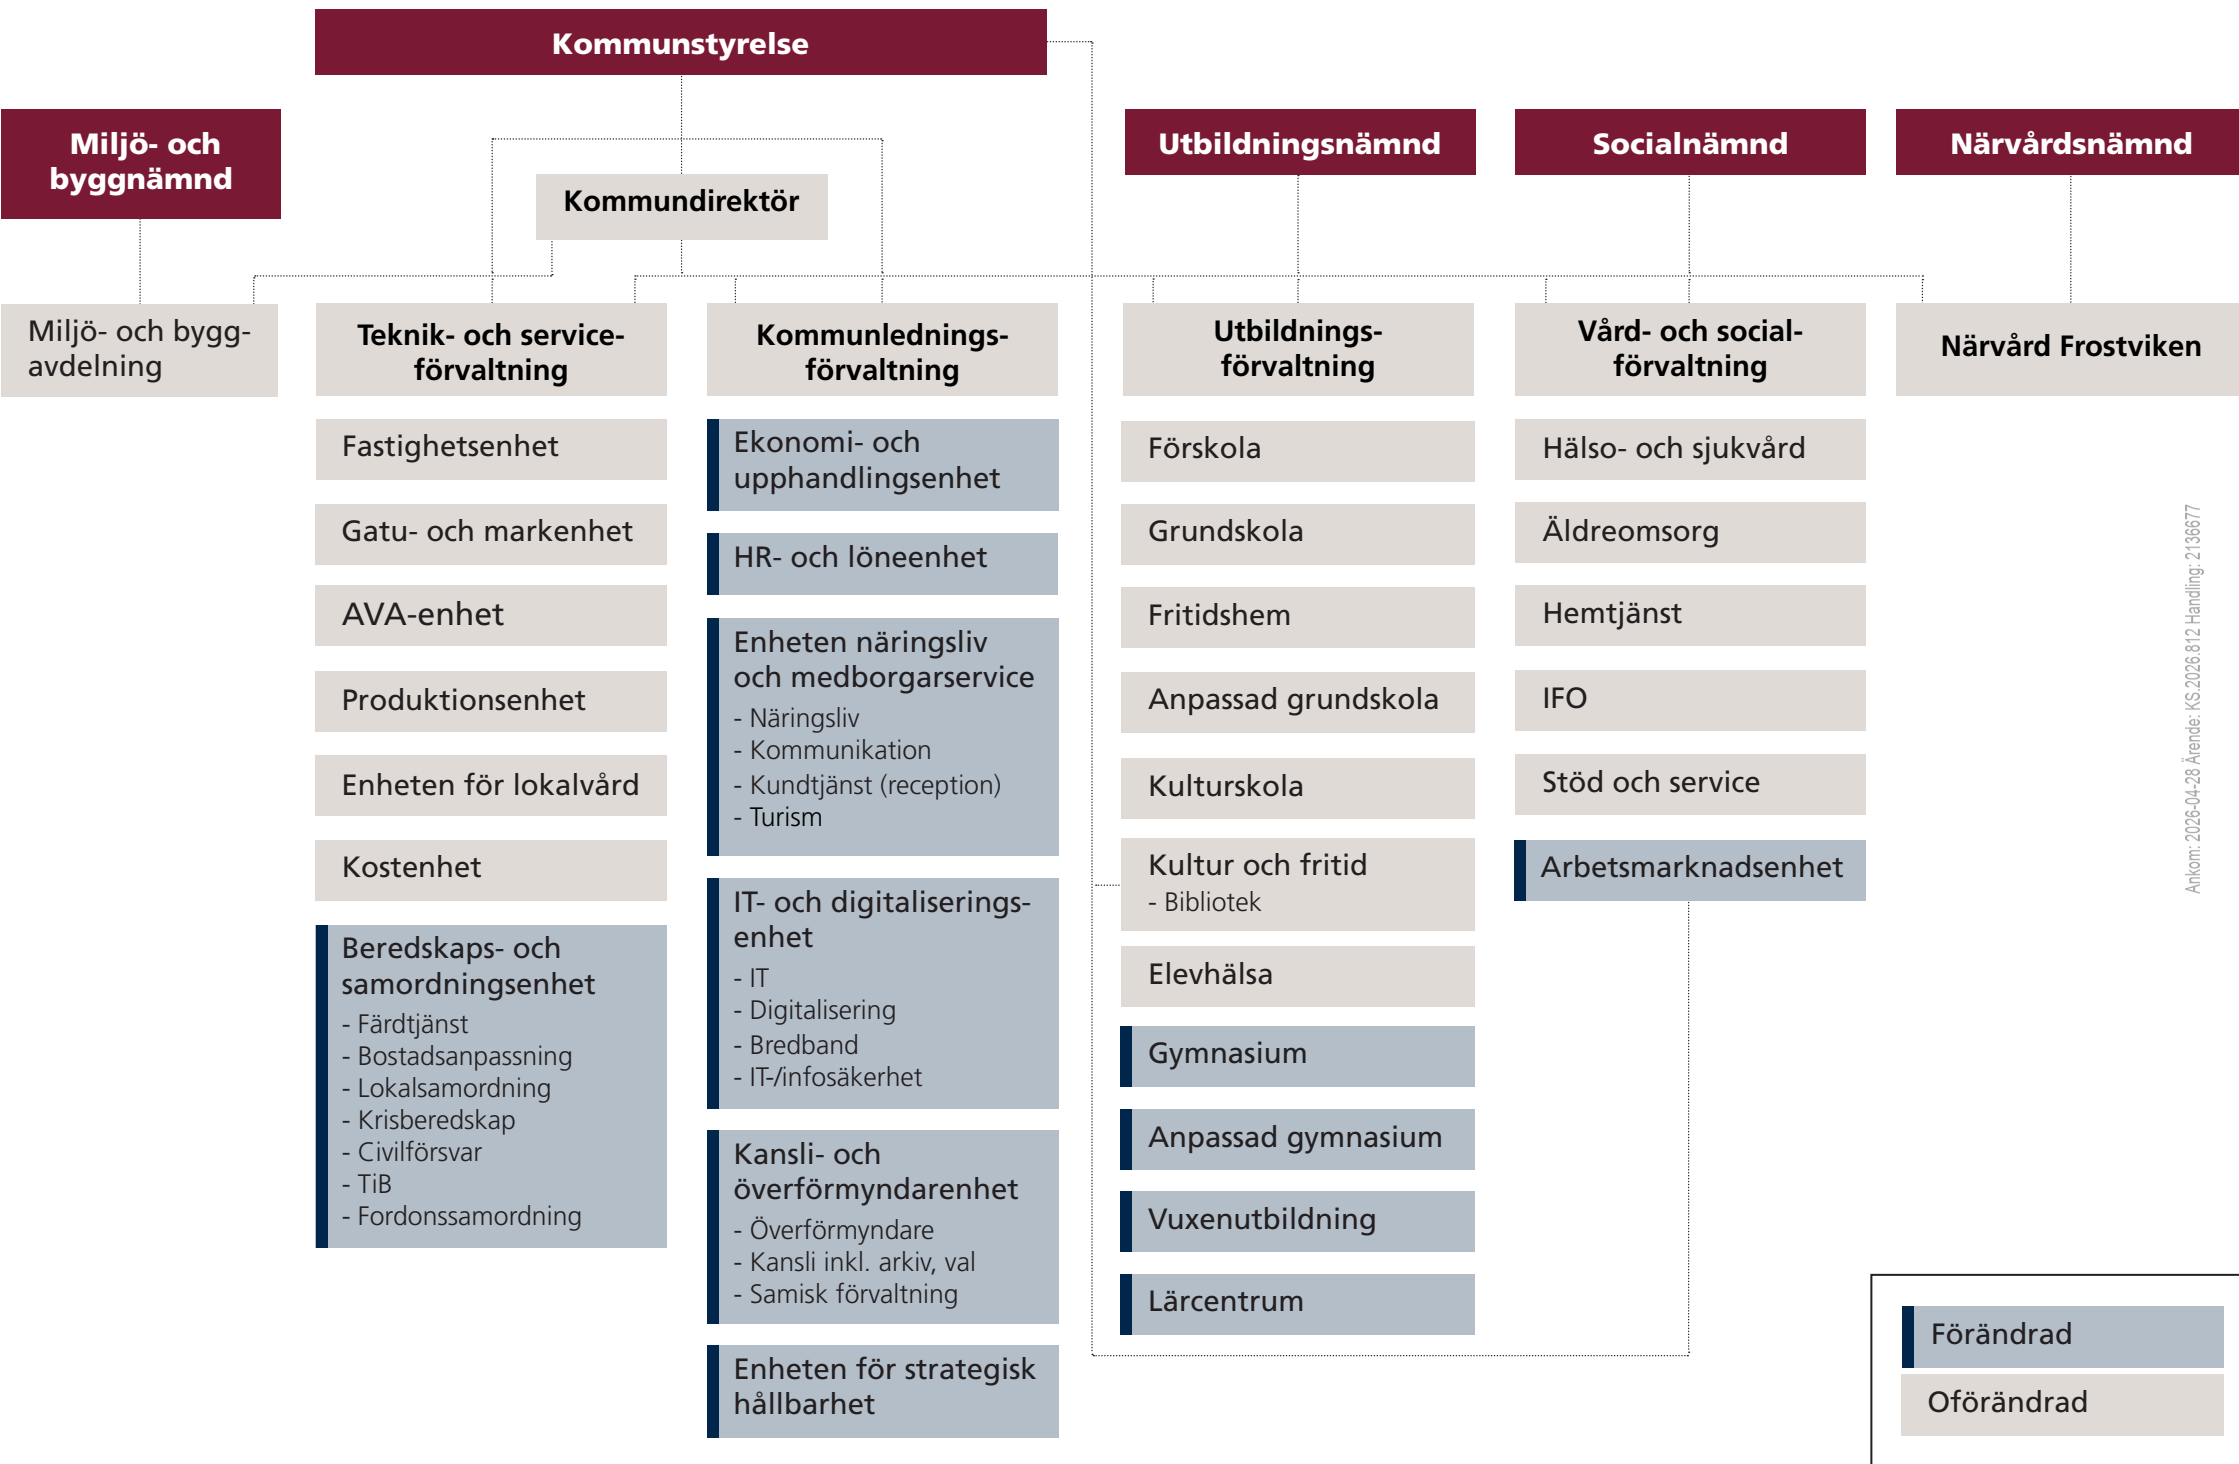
Kommunstyrelse

Miljö- och byggnämnd

Kommundirektör

Utbildningsnämnd

Socialnämnd

Närvårdsnämnd

Miljö- och byggavdelning

Teknik- och serviceförvaltning

Kommunledningsförvaltning

Utbildningsförvaltning

Vård- och socialförvaltning

Närvård Frostviken

Fastighetsenhet

Gatu- och markenhet

AVA-enhet

Produktionsenhet

Enheten för lokalvård

Kostenhet

Beredskaps- och samordningsenhet
- Färdtjänst
- Bostadsanpassning
- Lokalsamordning
- Krisberedskap
- Civilförsvar
- TiB
- Fordonssamordning

Ekonomi- och upphandlingsenhet

HR- och löneenhet

Enheten näringsliv och medborgarservice
- Näringsliv
- Kommunikation
- Kundtjänst (reception)
- Turism

IT- och digitaliseringsenhet
- IT
- Digitalisering
- Bredband
- IT-/infosäkerhet

Kansli- och överförmyndarenhet
- Överförmyndare
- Kansli inkl. arkiv, val
- Samisk förvaltning

Enheten för strategisk hållbarhet

Förskola

Grundskola

Fritidshem

Anpassad grundskola

Kulturskola

Kultur och fritid
- Bibliotek

Elevhälsa

Gymnasium

Anpassad gymnasium

Vuxenutbildning

Lärcentrum

Hälso- och sjukvård

Äldreomsorg

Hemtjänst

IFO

Stöd och service

Arbetsmarknadsenhet

Ankom: 2026-04-28 Ärende: KS 2026 812 Handling: 2136677

Förändrad

Oförändrad